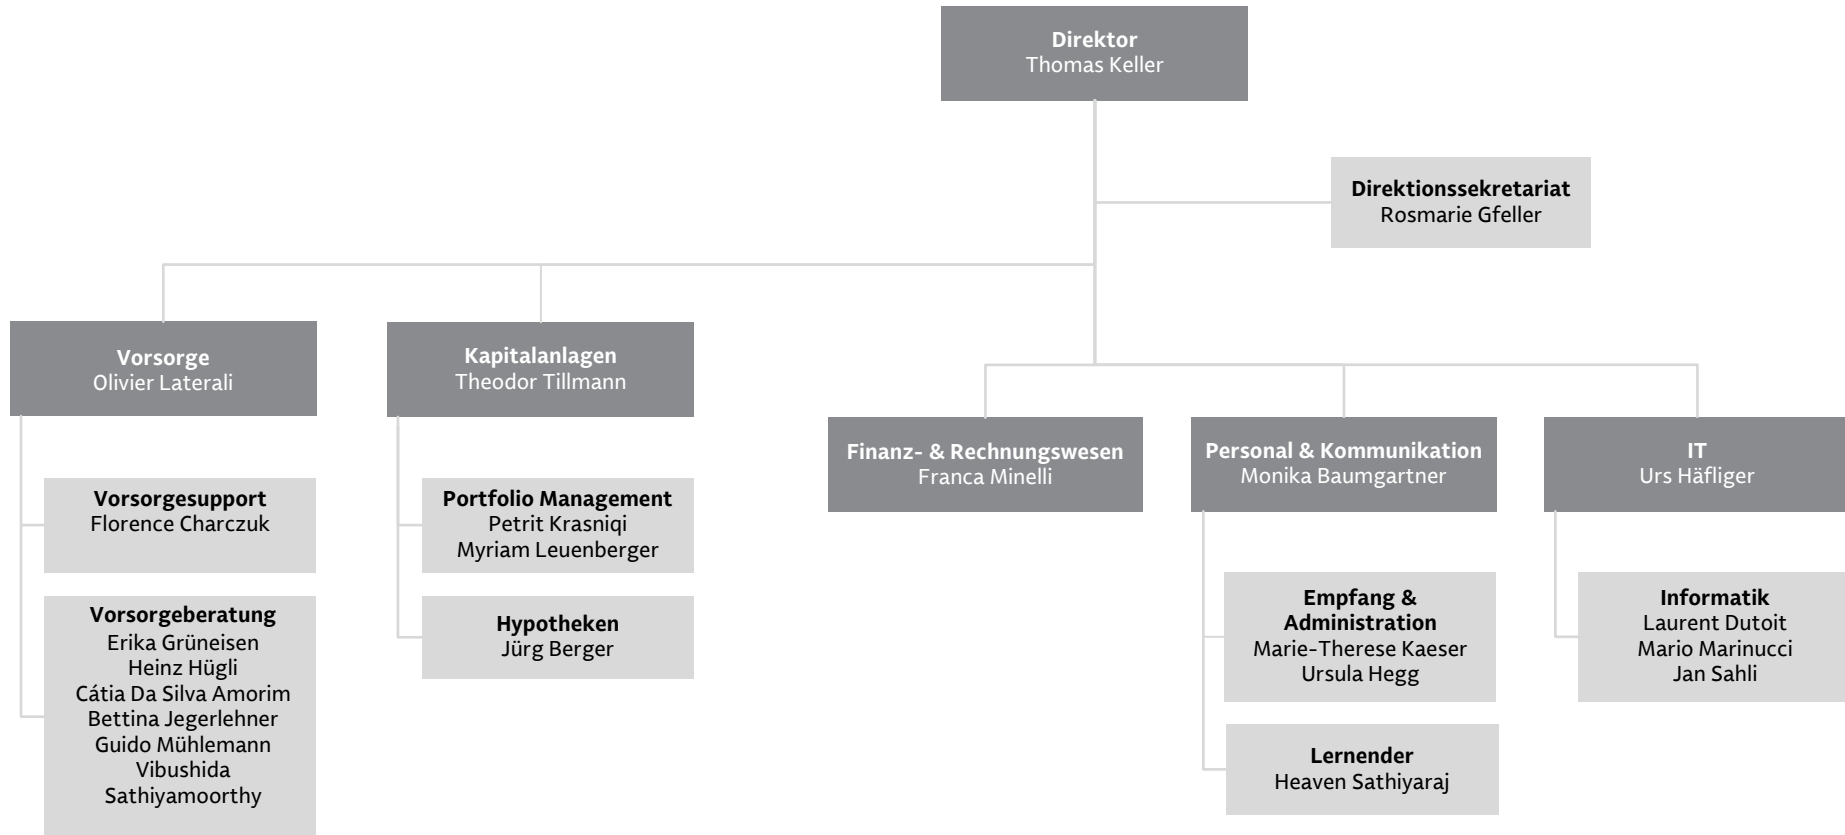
**Direktor**
Thomas Keller

**Direktionssekretariat**
Rosmarie Gfeller

**Vorsorge**
Olivier Laterali

**Vorsorgesupport**
Florence Charczuk

**Vorsorgeberatung**
Erika Grüneisen
Heinz Hügli
Cátia Da Silva Amorim
Bettina Jegerlehner
Guido Mühlemann
Vibushida Sathiyamoorthy

**Kapitalanlagen**
Theodor Tillmann

**Portfolio Management**
Petrit Krasniqi
Myriam Leuenberger

**Hypotheken**
Jürg Berger

**Finanz- & Rechnungswesen**
Franca Minelli

**Personal & Kommunikation**
Monika Baumgartner

**Empfang & Administration**
Marie-Therese Kaeser
Ursula Hegg

**Lernender**
Heaven Sathiyaraj

**IT**
Urs Häfliger

**Informatik**
Laurent Dutoit
Mario Marinucci
Jan Sahli